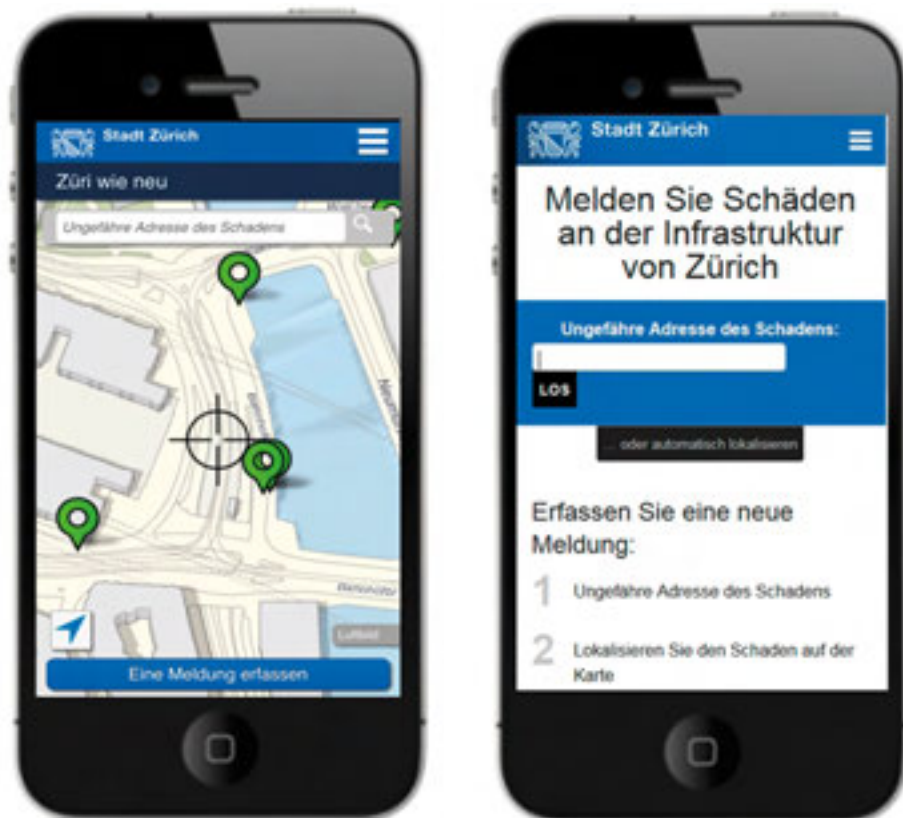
Stadt Zürich

Züri wie neu

Ungefähre Adresse des Schadens

Luftbild

Eine Meldung erfassen

Stadt Zürich

Melden Sie Schäden an der Infrastruktur von Zürich

Ungefähre Adresse des Schadens:

LOS

... oder automatisch lokalisieren

Erfassen Sie eine neue Meldung:

1 Ungefähre Adresse des Schadens

2 Lokalisieren Sie den Schaden auf der Karte